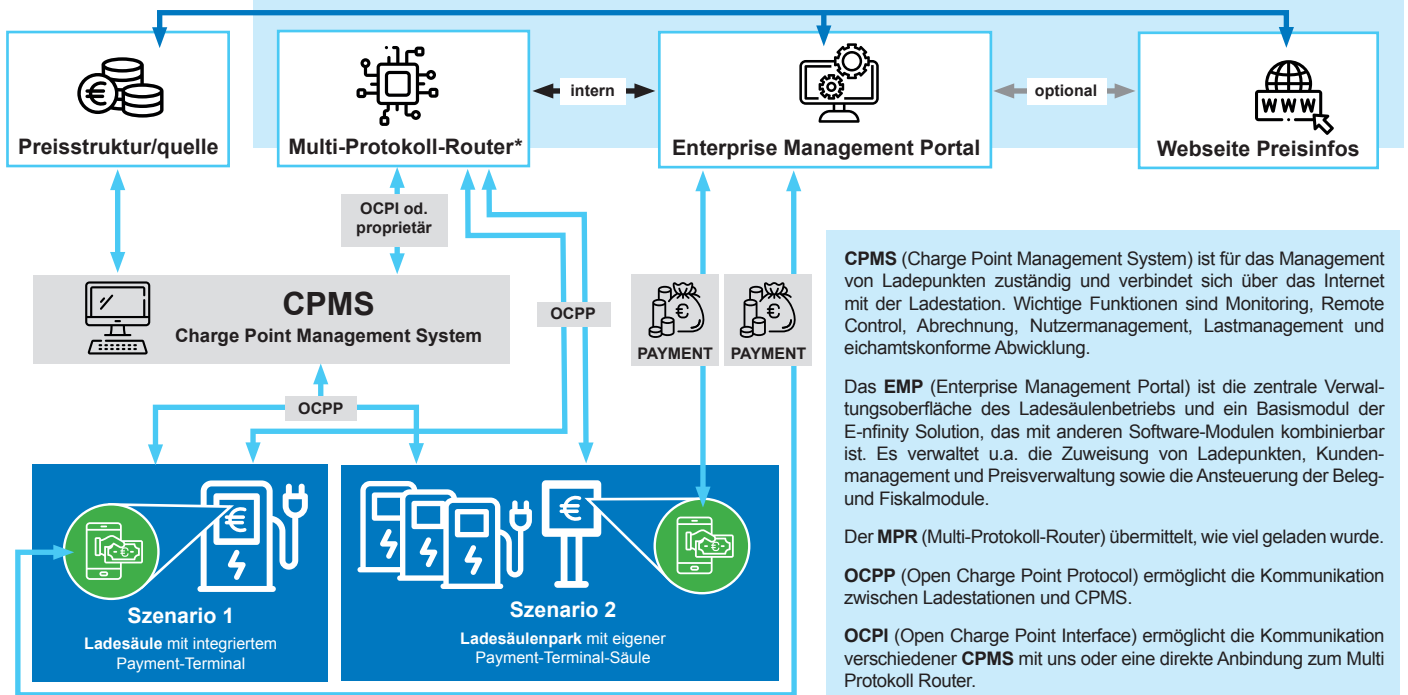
Preisstruktur/quelle

Multi-Protokoll-Router*

intern

Enterprise Management Portal

optional

Webseite Preisinfos

OCPI od. proprietär

OCPP

PAYMENT

PAYMENT

CPMS
Charge Point Management System

OCPP

Szenario 1
Ladesäule mit integriertem Payment-Terminal

Szenario 2
Ladesäulenpark mit eigener Payment-Terminal-Säule

CPMS (Charge Point Management System) ist für das Management von Ladepunkten zuständig und verbindet sich über das Internet mit der Ladestation. Wichtige Funktionen sind Monitoring, Remote Control, Abrechnung, Nutzermanagement, Lastmanagement und eichamtskonforme Abwicklung.

Das EMP (Enterprise Management Portal) ist die zentrale Verwaltungsoberfläche des Ladesäulenbetriebs und ein Basismodul der E-nfinity Solution, das mit anderen Software-Modulen kombinierbar ist. Es verwaltet u.a. die Zuweisung von Ladepunkten, Kundenmanagement und Preisverwaltung sowie die Ansteuerung der Beleg- und Fiskalmodule.

Der MPR (Multi-Protokoll-Router) übermittelt, wie viel geladen wurde.

OCPP (Open Charge Point Protocol) ermöglicht die Kommunikation zwischen Ladestationen und CPMS.

OCPI (Open Charge Point Interface) ermöglicht die Kommunikation verschiedener CPMS mit uns oder eine direkte Anbindung zum Multi Protokoll Router.